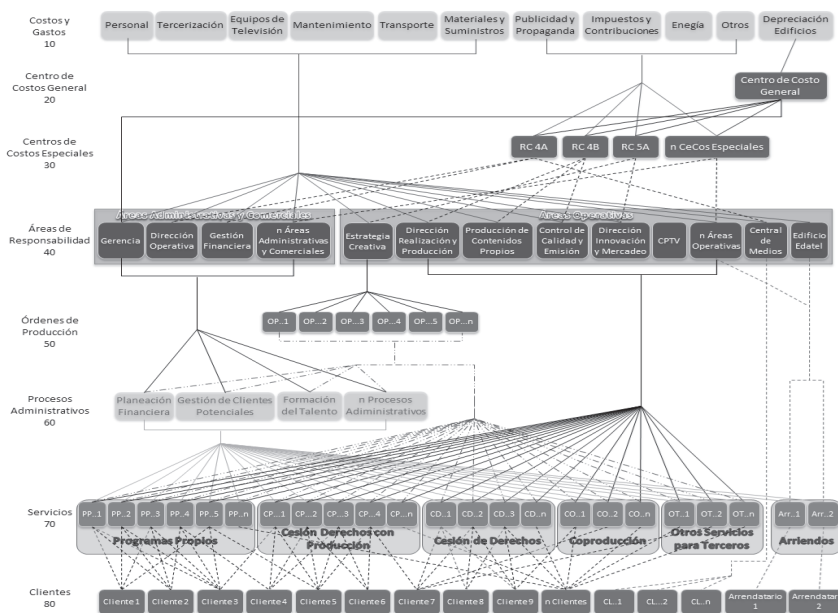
Costos y Gastos 10

Personal | Tercerización | Equipos de Televisión | Mantenimiento | Transporte | Materiales y Suministros | Publicidad y Propaganda | Impuestos y Contribuciones | Enegía | Otros | Depreciación Edificios

Centro de Costos General 20

Centro de Costo General

Centros de Costos Especiales 30

RC 4A | RC 4B | RC 5A | n CeCos Especiales

Áreas de Responsabilidad 40

Áreas Administrativas y Comerciales

Gerencia | Dirección Operativa | Gestión Financiera | n Áreas Administrativas y Comerciales

Áreas Operativas

Estrategia Creativa | Dirección Realización y Producción | Producción de Contenidos Propios | Control de Calidad y Emisión | Dirección Innovación y Mercadeo | CPTV | n Áreas Operativas | Central de Medios | Edificio Edatel

Órdenes de Producción 50

OP...1 | OP...2 | OP...3 | OP...4 | OP...5 | OP...n

Procesos Administrativos 60

Planeación Financiera | Gestión de Clientes Potenciales | Formación del Talento | n Procesos Administrativos

Servicios 70

PP..1 | PP..2 | PP..3 | PP..4 | PP..5 | PP..n
Programas Propios

CP...1 | CP...2 | CP...3 | CP...4 | CP...n
Cesión Derechos con Producción

CD...1 | CD...2 | CD...3 | CD...n
Cesión de Derechos

CO...1 | CO...2 | CO...n
Coproducción

OT...1 | OT...2 | OT...n
Otros Servicios para Terceros

Arr...1 | Arr...2
Arriendos

Clientes 80

Cliente1 | Cliente2 | Cliente3 | Cliente4 | Cliente5 | Cliente6 | Cliente7 | Cliente8 | Cliente9 | n Clientes | CL...1 | CL...2 | CL...n | Arrendatario 1 | Arrendatar 2